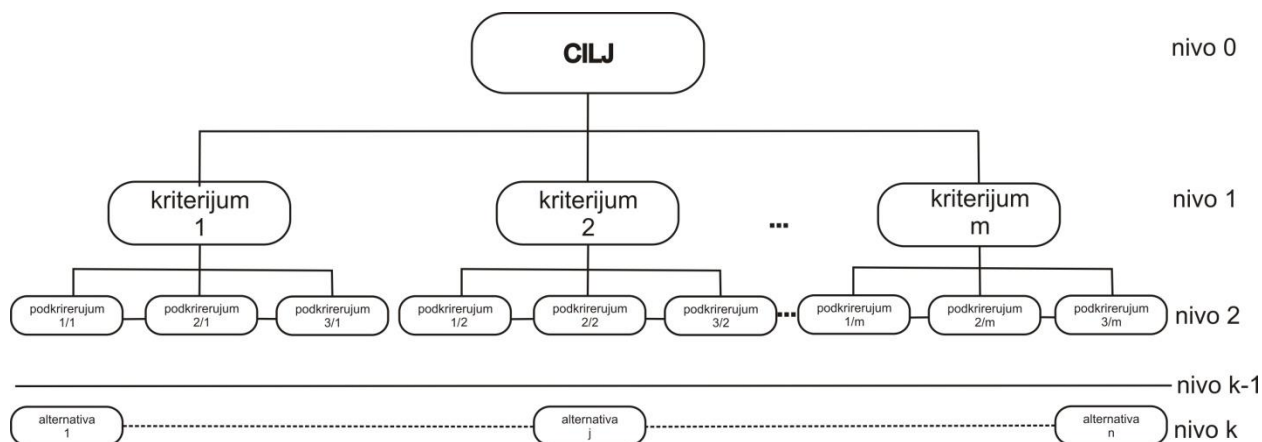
CILJ

nivo 0

kriterijum 1

kriterijum 2

...

kriterijum m

nivo 1

podkrirerujum 1/1

podkrirerujum 2/1

podkrirerujum 3/1

podkrirerujum 1/2

podkrirerujum 2/2

podkrirerujum 3/2

...

podkrirerujum 1/m

podkrirerujum 2/m

podkrirerujum 3/m

nivo 2

nivo k-1

alternativa 1

alternativa j

alternativa n

nivo k